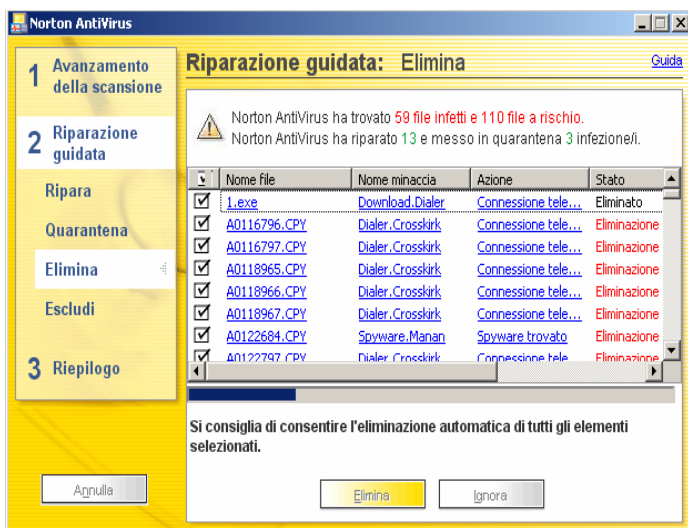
Norton AntiVirus

1 Avanzamento della scansione

2 Riparazione guidata

Ripara

Quarantena

Elimina

Escludi

3 Riepilogo

Annulla

Riparazione guidata: Elimina

Guida

Norton AntiVirus ha trovato 59 file infetti e 110 file a rischio.
Norton AntiVirus ha riparato 13 e messo in quarantena 3 infezione/i.

| | Nome file | Nome minaccia | Azione | Stato |
|---|---|---|---|---|
| ☑ | 1.exe | Download.Dialer | Connessione tele... | Eliminato |
| ☑ | A0116796.CPY | Dialer.Crosskirk | Connessione tele... | Eliminazione |
| ☑ | A0116797.CPY | Dialer.Crosskirk | Connessione tele... | Eliminazione |
| ☑ | A0118965.CPY | Dialer.Crosskirk | Connessione tele... | Eliminazione |
| ☑ | A0118966.CPY | Dialer.Crosskirk | Connessione tele... | Eliminazione |
| ☑ | A0118967.CPY | Dialer.Crosskirk | Connessione tele... | Eliminazione |
| ☑ | A0122684.CPY | Spyware.Manan | Spyware trovato | Eliminazione |
| ☑ | A0122797.CPY | Dialer.Crosskirk | Connessione tele... | Eliminazione |

Si consiglia di consentire l'eliminazione automatica di tutti gli elementi selezionati.

Elimina

Ignora